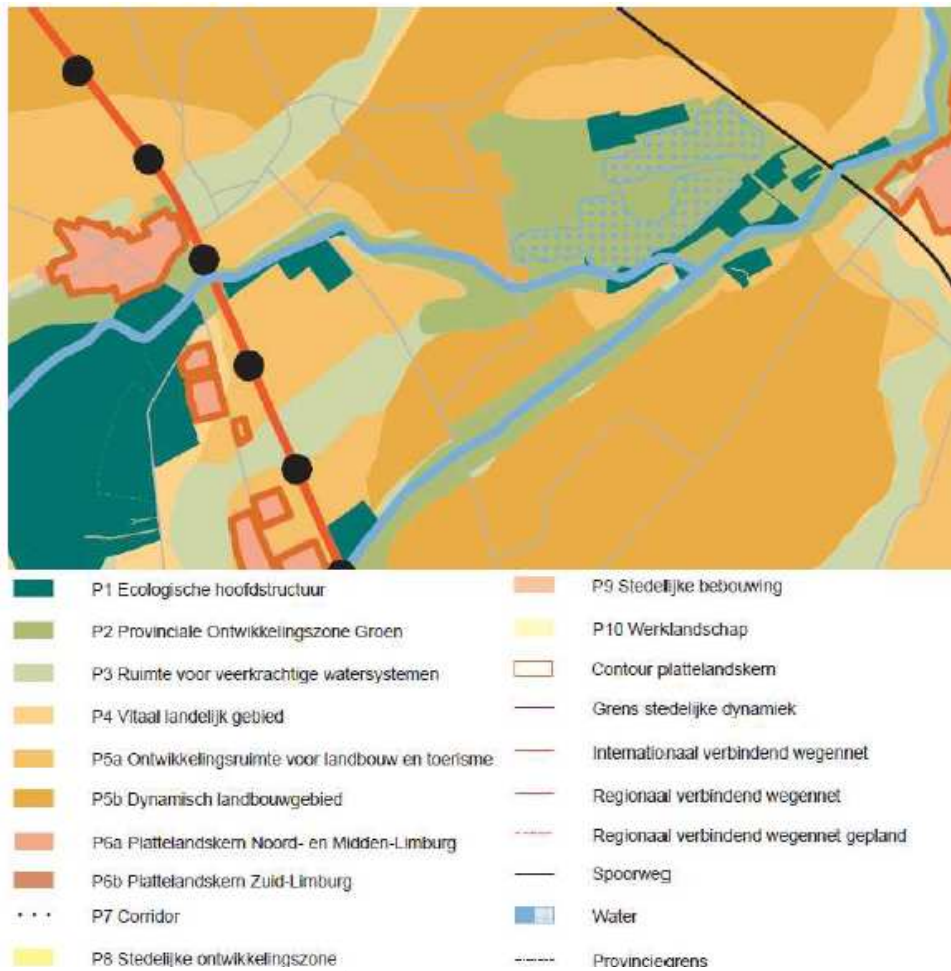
P1 Ecologische hoofdstructuur
P2 Provinciale Ontwikkelingszone Groen
P3 Ruimte voor veerkrachtige watersystemen
P4 Vitaal landelijk gebied
P5a Ontwikkelingsruimte voor landbouw en toerisme
P5b Dynamisch landbouwgebied
P6a Plattelandskern Noord- en Midden-Limburg
P6b Plattelandskern Zuid-Limburg
P7 Corridor
P8 Stedelijke ontwikkelingszone

P9 Stedelijke bebouwing
P10 Werklandschap
Contour plattelandskern
Grens stedelijke dynamiek
Internationaal verbindend wegennet
Regionaal verbindend wegennet
Regionaal verbindend wegennet gepland
Spoorweg
Water
Provinciegrens